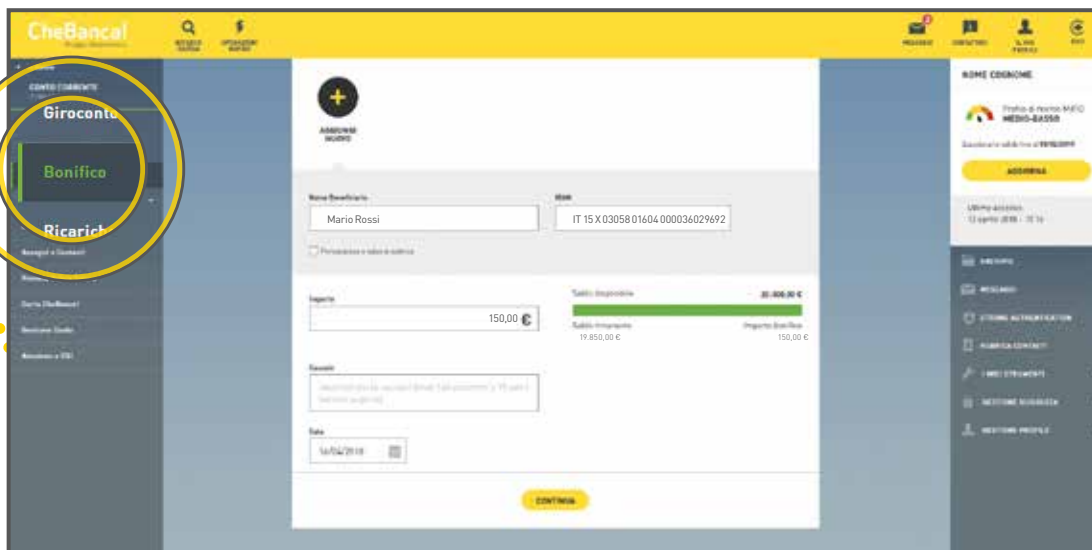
CheBanca!
Gruppo Mediobanca

RICERCA VELOCE
OPERAZIONI RAPIDE

MESSAGGI
CONTATTACI
IL MIO PROFILO
ESCI

CONTO CORRENTE
Giroconto
Bonifico
Ricarich
Assegni e Contanti
Carta CheBanca!
Gestione Conto
Modulo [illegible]

AGGIUNGI NUOVO

Nome Beneficiario
Mario Rossi
IBAN
IT 15 X 03058 01604 000036029692
Memorizza il beneficiario in rubrica

Importo
150,00 €
Saldo disponibile
20.000,00 €
Saldo Imponibile
19.850,00 €
Importo Bonifico
150,00 €

Causale
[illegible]

Data
16/04/2018

CONTINUA

NOME COGNOME
Profilo di rischio MiFID
MEDIO-BASSO
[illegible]
AGGIORNA
Ultimo accesso:
12 aprile 2018 - 11:14

ARCHIVIO
MESSAGGI
STRONG AUTHENTICATION
RUBRICA CONTATTI
I MIEI STRUMENTI
GESTIONE SICUREZZA
GESTIONE PROFILO